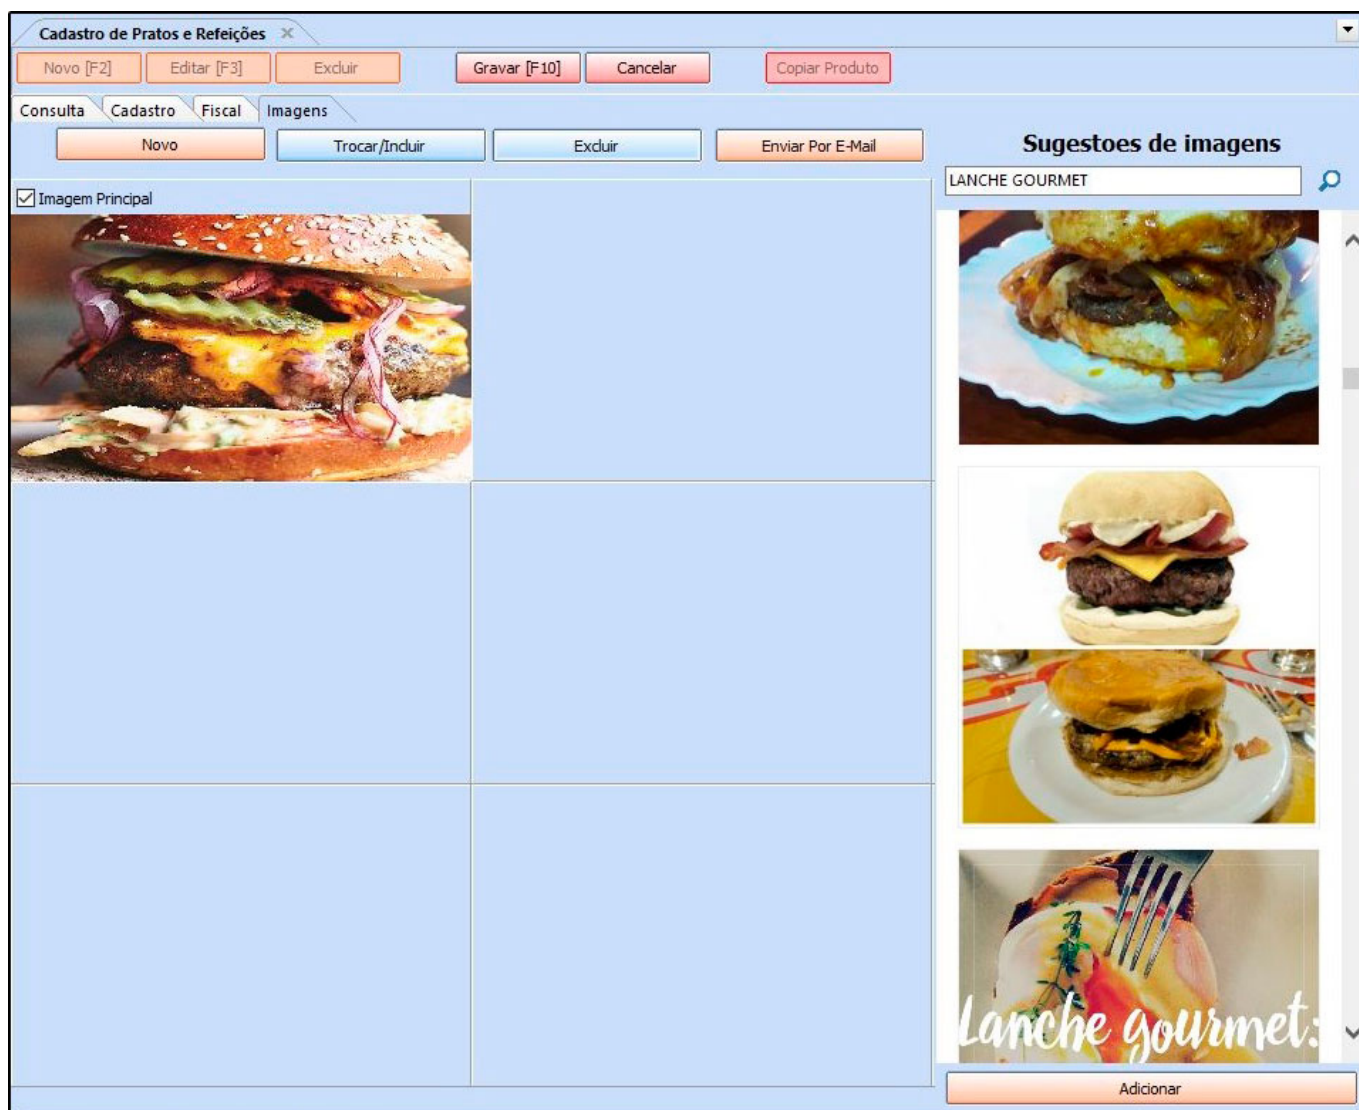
Cadastro de Pratos e Refeições

Novo [F2] Editar [F3] Excluir Gravar [F10] Cancelar Copiar Produto

Consulta Cadastro Fiscal Imagens

Novo Trocar/Incluir Excluir Enviar Por E-Mail

Sugestoes de imagens

LANCHE GOURMET

Imagem Principal

Lanche gourmet:

Adicionar